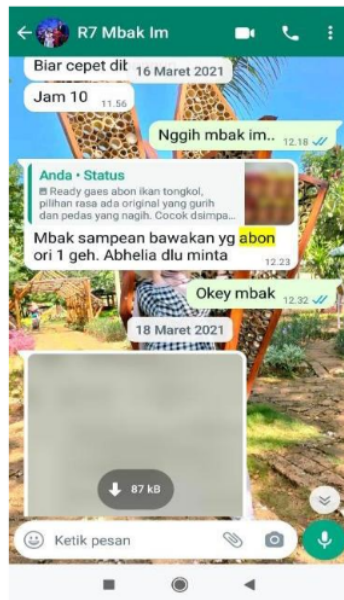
R7 Mbak Im

Biar cepet dik

16 Maret 2021

Jam 10 11.56

Nggih mbak im.. 12.18

Anda • Status
Ready gaes abon ikan tongkol, pilihan rasa ada original yang gurih dan pedas yang nagih. Cocok dsimpa...

Mbak sampean bawakan yg abon ori 1 geh. Abhelia dlu minta 12.23

Okey mbak 12.32

18 Maret 2021

87 kB

Ketik pesan